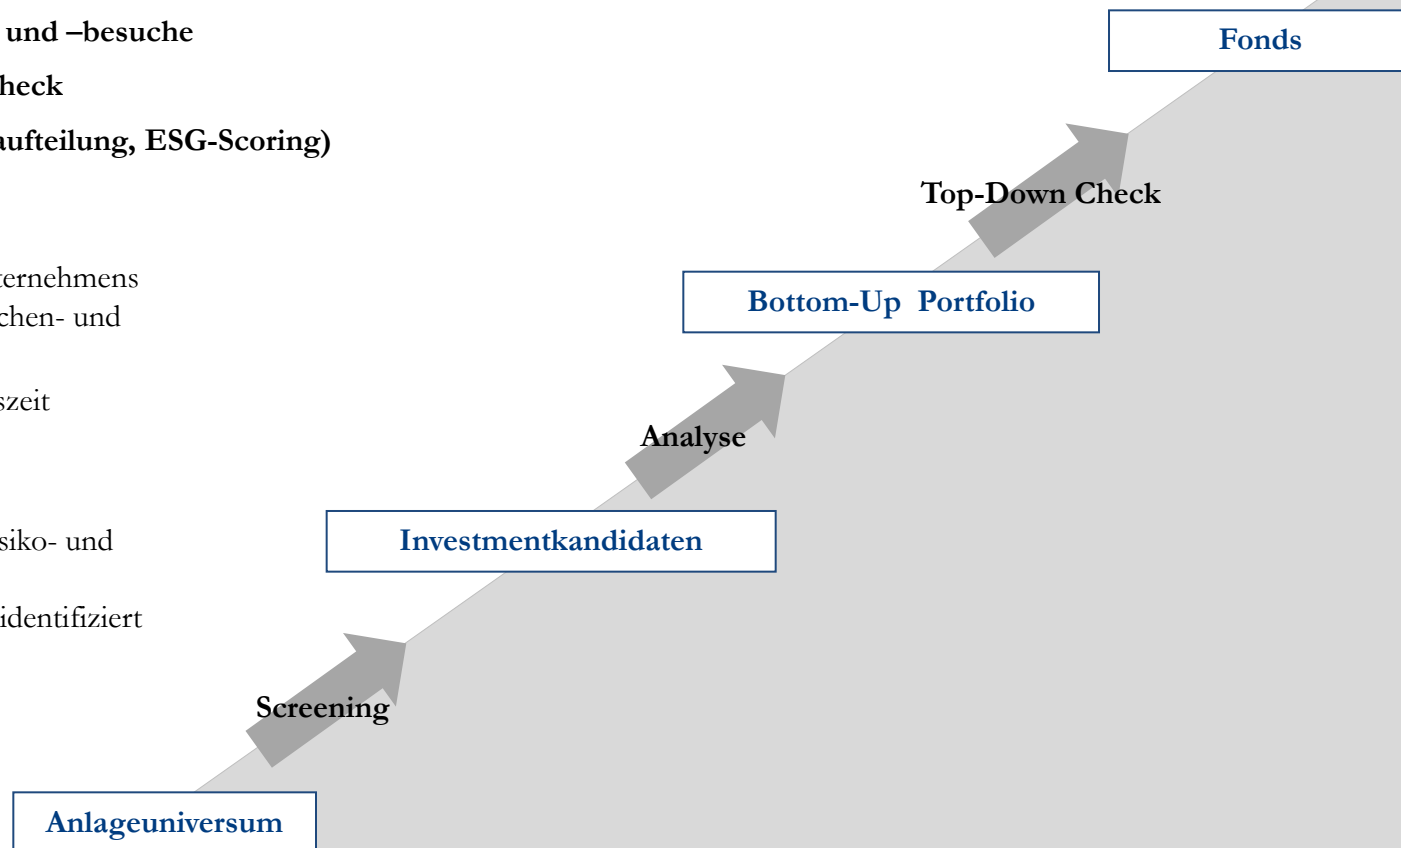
und –besuche

heck

aufteilung, ESG-Scoring)

ternehmens

chen- und

szeit

siko- und

identifiziert

Fonds

Top-Down Check

Bottom-Up Portfolio

Analyse

Investmentkandidaten

Screening

Anlageuniversum